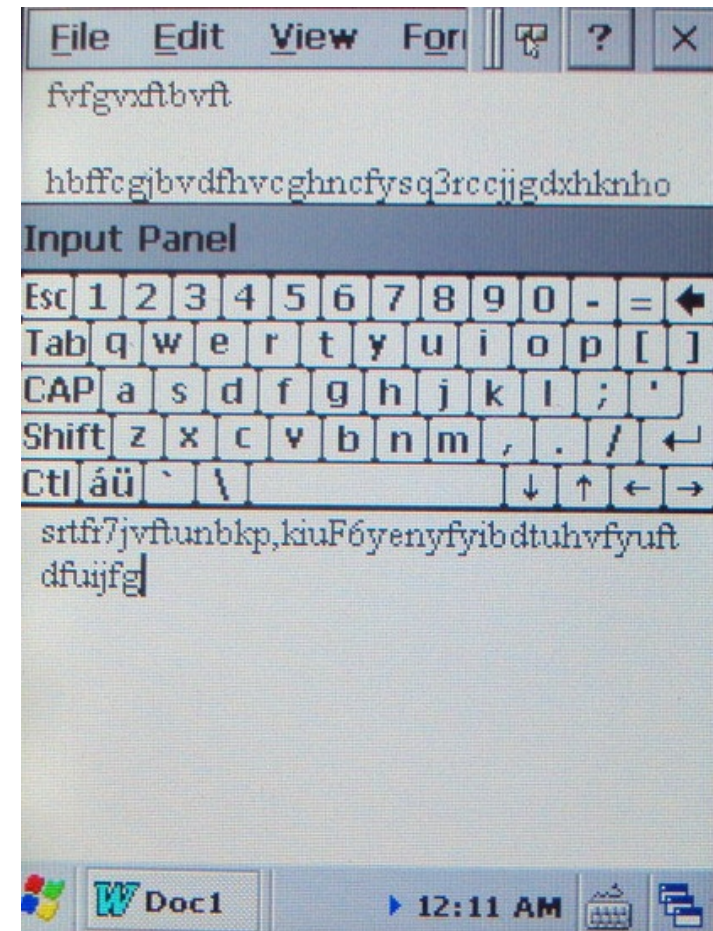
File Edit View For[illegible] ? ×

fvfgvxftbvft

hbffcgjbvdfhvcghncfysq3rccjjgdxhknho

Input Panel

Esc 1 2 3 4 5 6 7 8 9 0 - = ←
Tab q w e r t y u i o p [ ]
CAP a s d f g h j k l ; '
Shift z x c v b n m , . / ↵
Ctl áü ` \ ↓ ↑ ← →

srtfr7jvftunbkp,kiuF6yenyfyibdtuhvfyuft dfuijfg

Doc1 12:11 AM